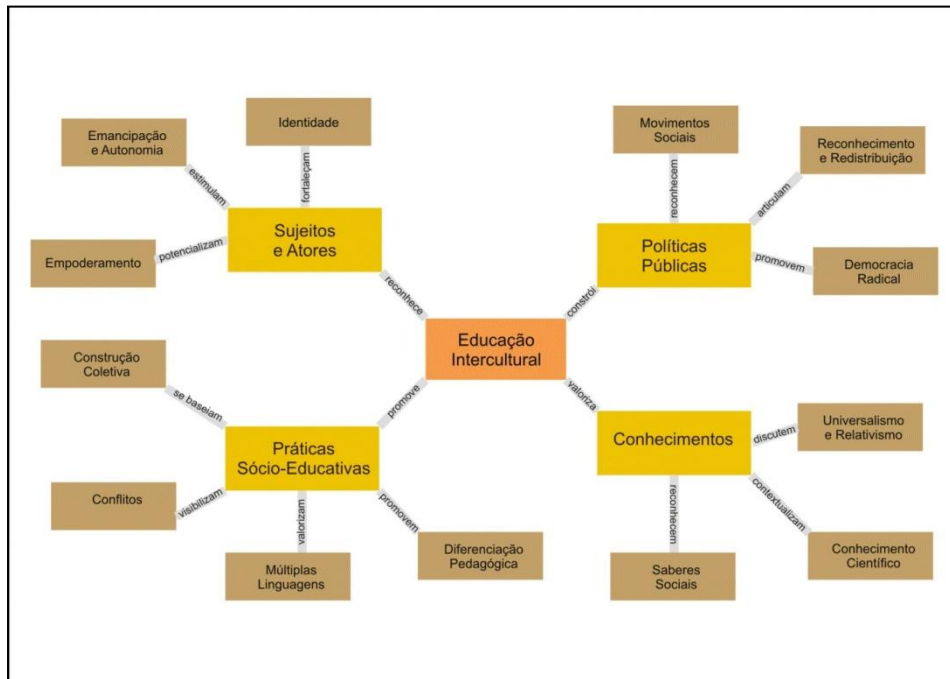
Identidade

Emancipação e Autonomia

estimulam

fortalecem

Sujeitos e Atores

potencializam

Empoderamento

reconhece

Movimentos Sociais

reconhecem

Reconhecimento e Redistribuição

articulam

Políticas Públicas

promovem

Democracia Radical

constrói

Educação Intercultural

promove

valoriza

Construção Coletiva

se baseiam

Práticas Sócio-Educativas

Conflitos

visibilizam

valorizam

Múltiplas Linguagens

promovem

Diferenciação Pedagógica

Conhecimentos

discutem

Universalismo e Relativismo

reconhecem

contextualizam

Saberes Sociais

Conhecimento Científico